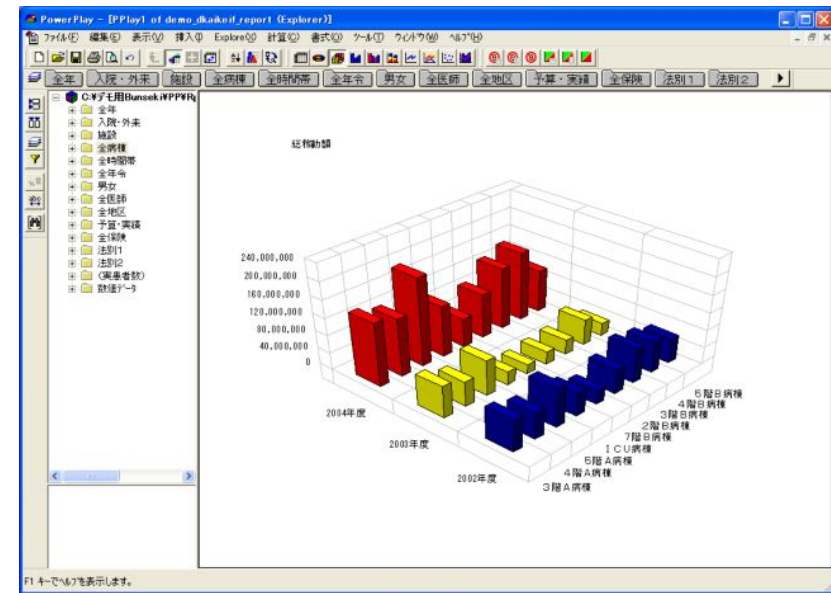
PowerPlay - [PPlay1 of demo_dkaikeif_report (Explorer)]

ファイル(F) 編集(E) 表示(V) 挿入(I) Explore(X) 計算(C) 書式(O) ツール(T) ウィンドウ(W) ヘルプ(H)

全年 | 入院・外来 | 施設 | 全病棟 | 全時間帯 | 全年令 | 男女 | 全医師 | 全地区 | 予算・実績 | 全保険 | 法別1 | 法別2

C:¥デモ用Bunseki¥PP¥R
全年
入院・外来
施設
全病棟
全時間帯
全年令
男女
全医師
全地区
予算・実績
全保険
法別1
法別2
(実患者数)
数値データ

総稼動額

240,000,000
200,000,000
160,000,000
120,000,000
80,000,000
40,000,000
0

2004年度
2003年度
2002年度

5階B病棟
4階B病棟
3階B病棟
2階B病棟
7階B病棟
ICU病棟
5階A病棟
4階A病棟
3階A病棟

F1 キーでヘルプを表示します。